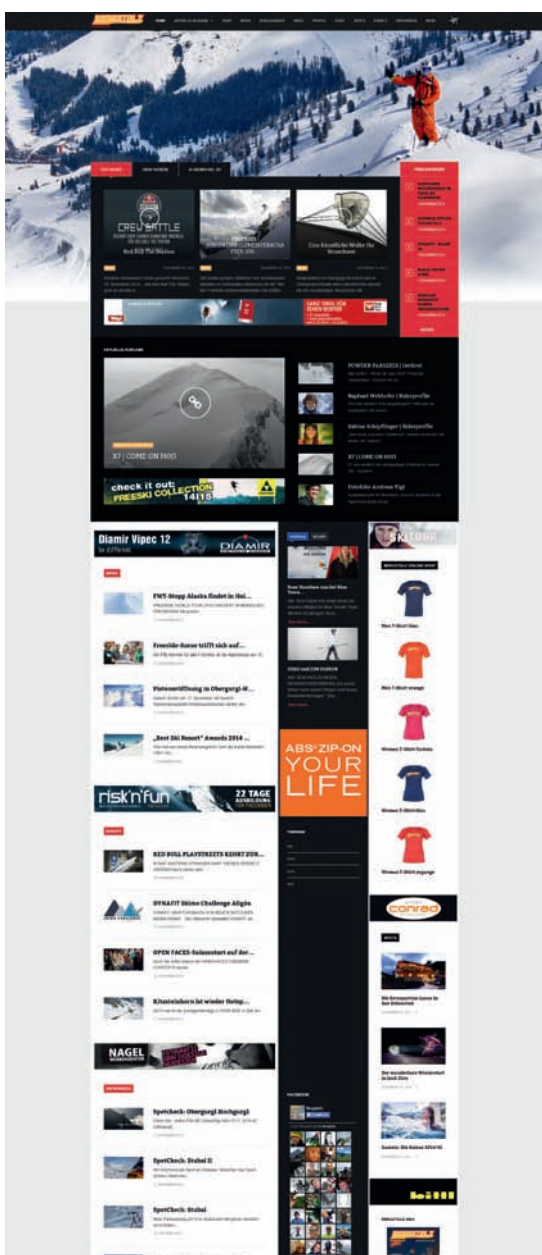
CREW BATTLE

Eine künstliche Welle für Bruneck

POWDER PARADIES | Seefeld

Raphael Webhofer | Rakeprofile

Sabine Schipflinger | Rakeprofile

X7 | COME ON HOJI

X7 | COME ON HOJI

check it out: FREESKI COLLECTION 14|15

Diamir Vipec 12

DIAMIR

FWT-Stopp Alaska findet in Hai...

Freeride-Szene trifft sich auf...

Pistenanbindung in Obergurgl-H...

„Best Ski Resort" Awards 2014 ...

risk'n'fun

22 TAGE

RED BULL PLAYSTREETS KEHRT ZUR...

DYNAFIT Skimo Challenge Allgäu

OPEN FACES-Saisonstart auf der...

Kitzsteinhorn ist wieder Hotsp...

NAGEL

SpotCheck: Obergurgl Hochgurgl

SpotCheck: Stubai II

SpotCheck: Stubai

ABS ZIP-ON YOUR LIFE

Men T-Shirt blau

Men T-Shirt orange

Women T-Shirt fuchsia

Women T-Shirt blau

Women T-Shirt orange

conrad